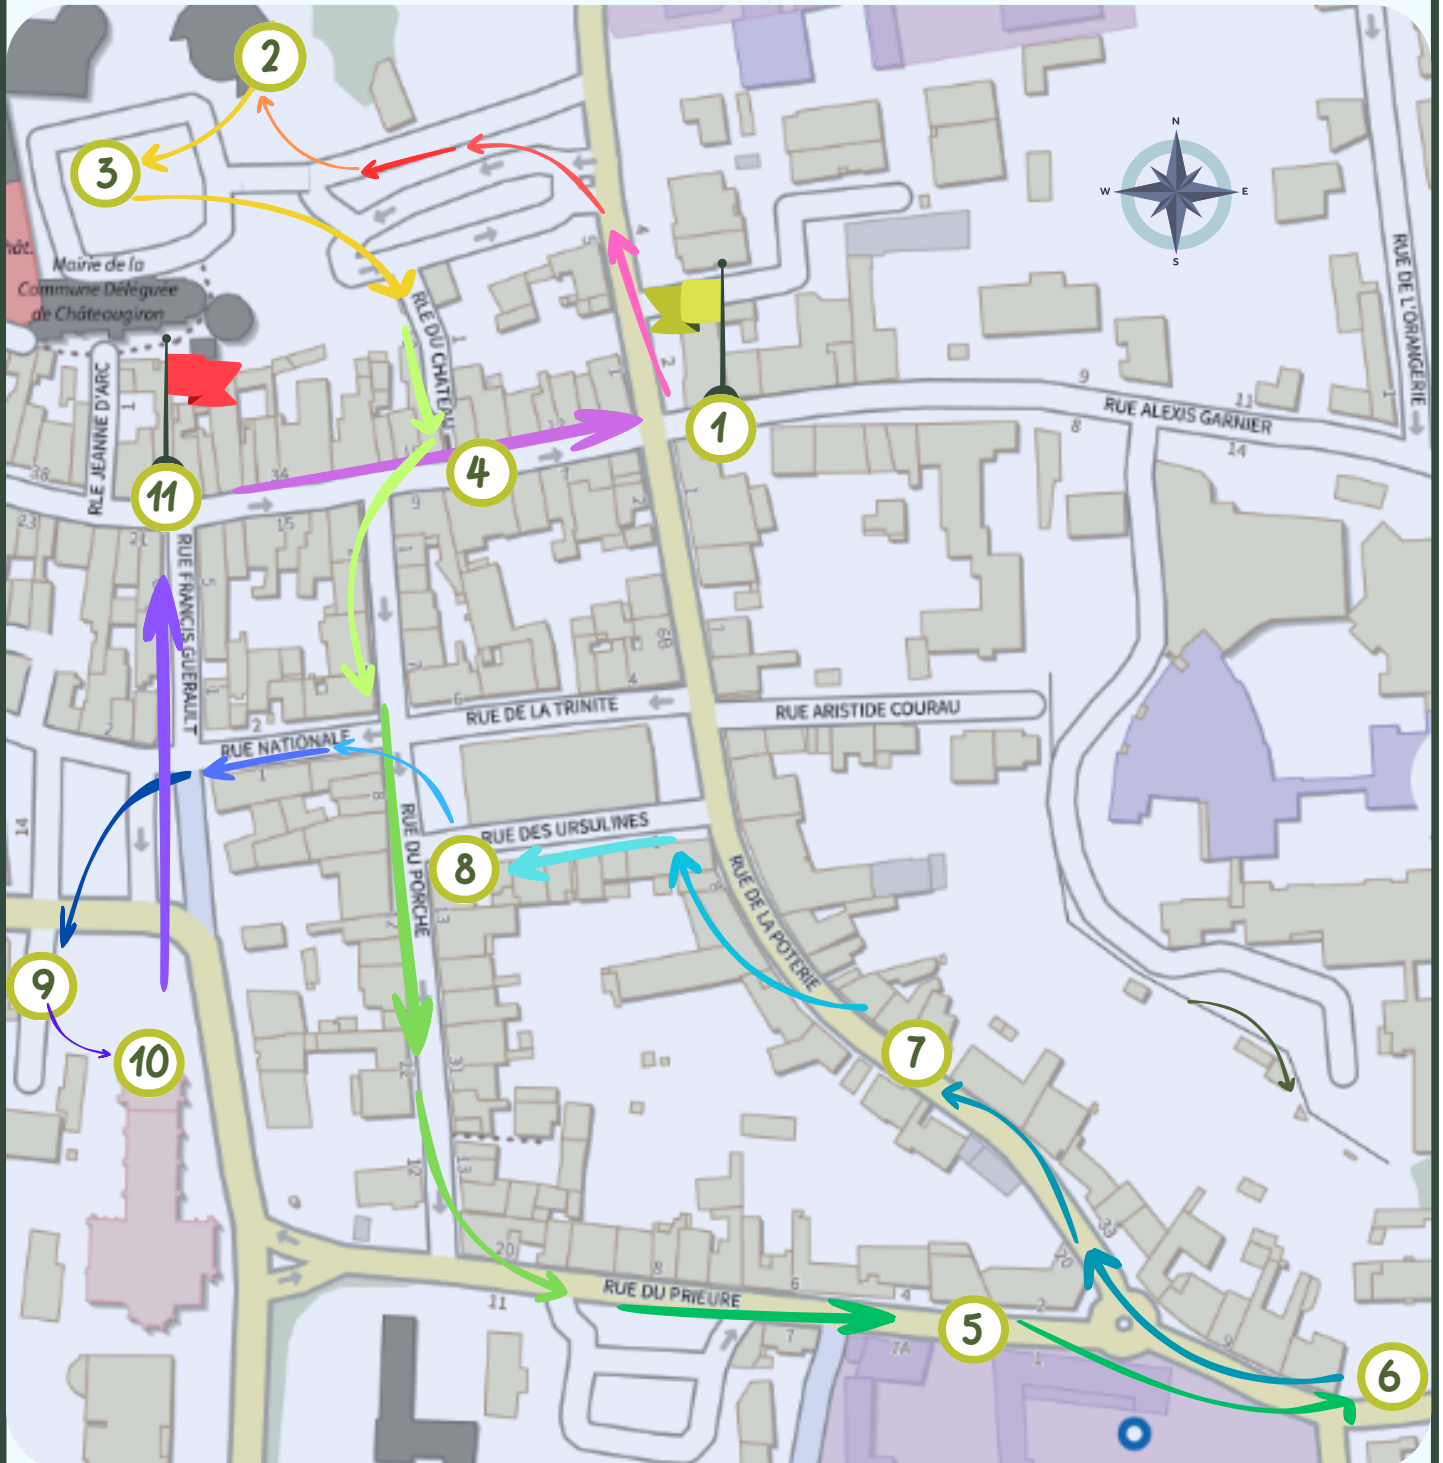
2
3
N
W
E
S
Mairie de la Commune Déléguée de Châteaugiron
RUE DU CHATEAU
RUE DE L'ORANGERIE
1
RUE ALEXIS GARNIER
4
11
RUE JEANNE D'ARC
RUE FRANCIS GUERAULT
RUE DE LA TRINITE
RUE ARISTIDE COURAU
RUE NATIONALE
RUE DES URSULINES
8
RUE DU PORCHE
RUE DE LA POTERIE
7
9
10
RUE DU PRIEURE
5
6